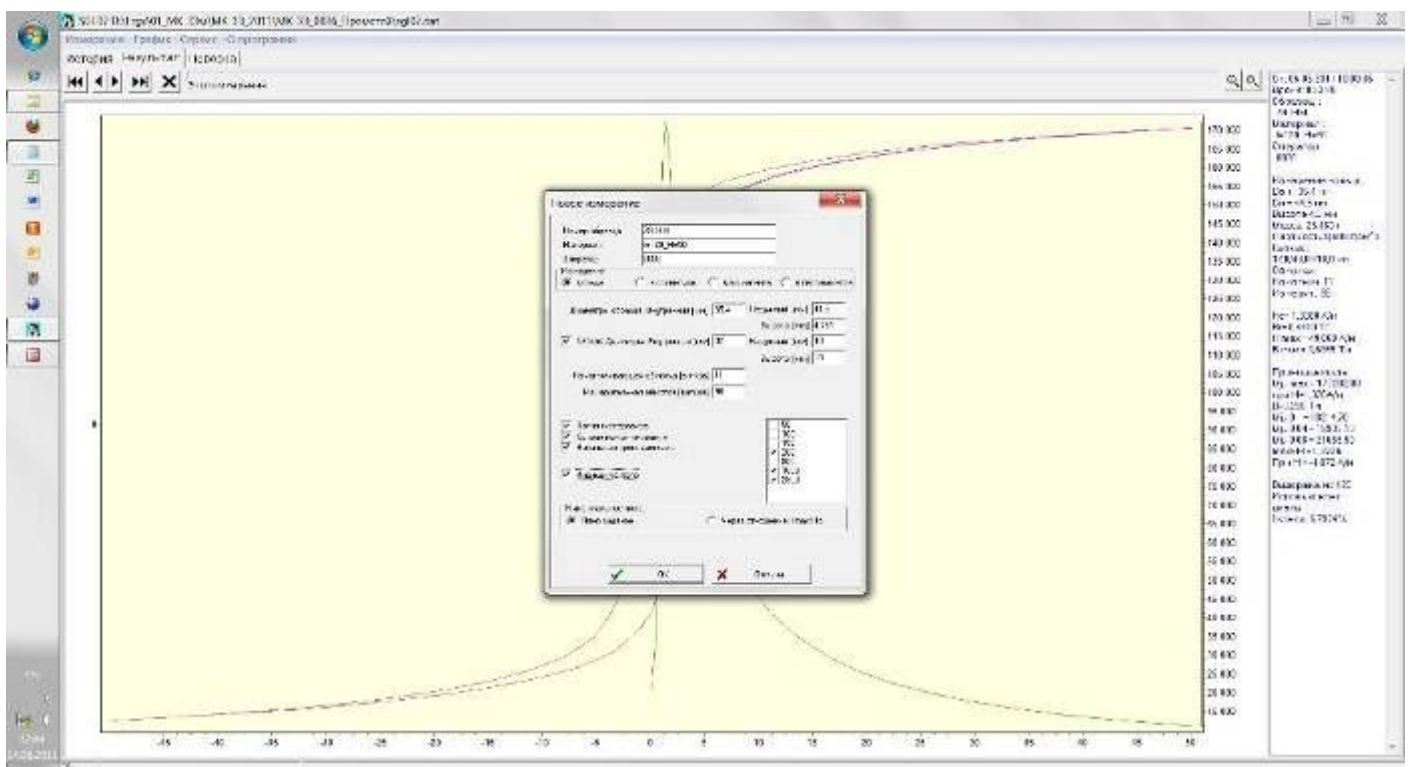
Измерение Графики Сервис О программе
История Результат Поверка
Новое измерение
Номер образца:
Материал:
Операция:
Измерение
Диаметр образца внутренний (мм)
Наружный (мм)
Высота (мм)
Число витков обмотки (витков)
OK
Отмена
170 000
165 000
160 000
155 000
150 000
145 000
140 000
135 000
130 000
125 000
120 000
115 000
110 000
105 000
100 000
95 000
90 000
85 000
80 000
75 000
70 000
65 000
60 000
55 000
50 000
45 000
40 000
35 000
30 000
25 000
20 000
15 000
-45
-40
-35
-30
-25
-20
-15
-10
-5
0
5
10
15
20
25
30
35
40
45
50
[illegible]